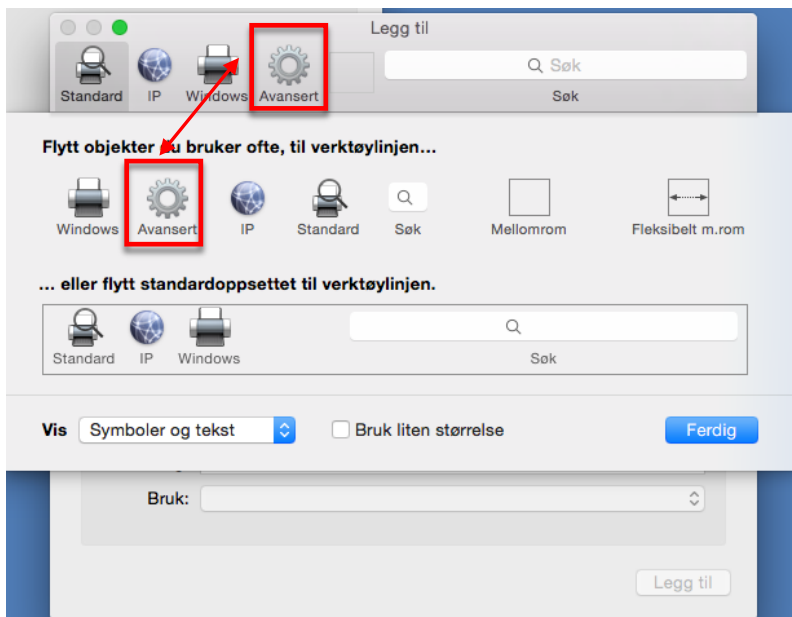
Legg til

Standard IP Windows Avansert

Søk

Søk

Flytt objekter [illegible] u bruker ofte, til verktøylinjen…

Windows Avansert IP Standard Søk Mellomrom Fleksibelt m.rom

… eller flytt standardoppsettet til verktøylinjen.

Standard IP Windows

Søk

Vis Symboler og tekst

Bruk liten størrelse

Ferdig

Bruk:

Legg til